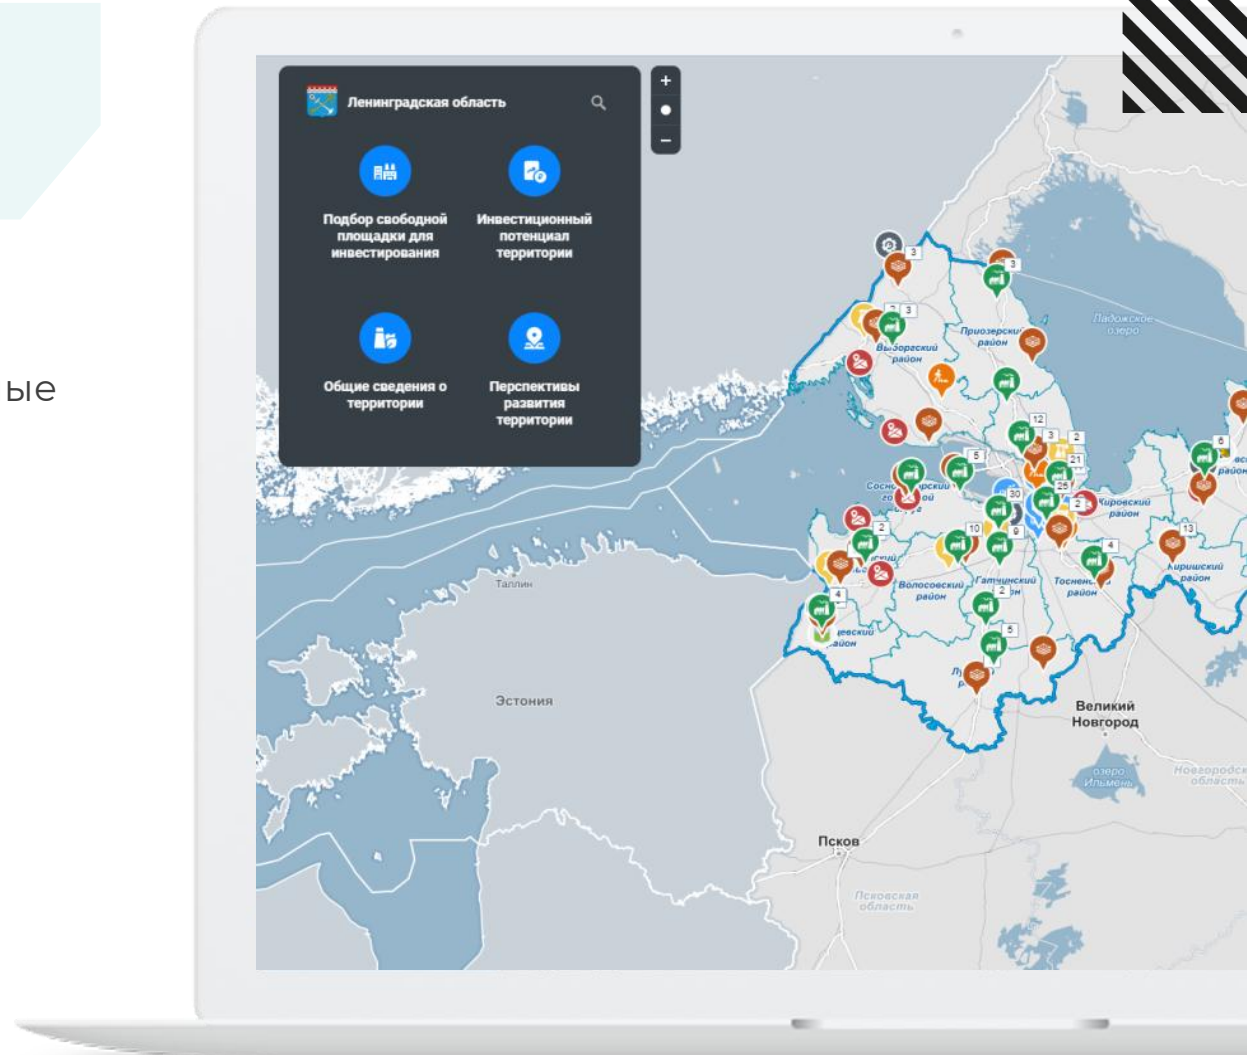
ые

Ленинградская область

Подбор свободной площадки для инвестирования

Инвестиционный потенциал территории

Общие сведения о территории

Перспективы развития территории

+
−

Ладожское озеро

Приозерский район

Выборгский район

Сосн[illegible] го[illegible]

Кировский район

Киришский район

Волосовский район

Гатчинский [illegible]он

Тосне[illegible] район

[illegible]вский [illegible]айон

Таллин

Эстония

Великий Новгород

озеро Ильмень

Новгородс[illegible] област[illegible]

Псков

Псковская область

3
3
3
3
12
3
2
21
5
25
30
9
3
2
10
4
2
4
5
13
6